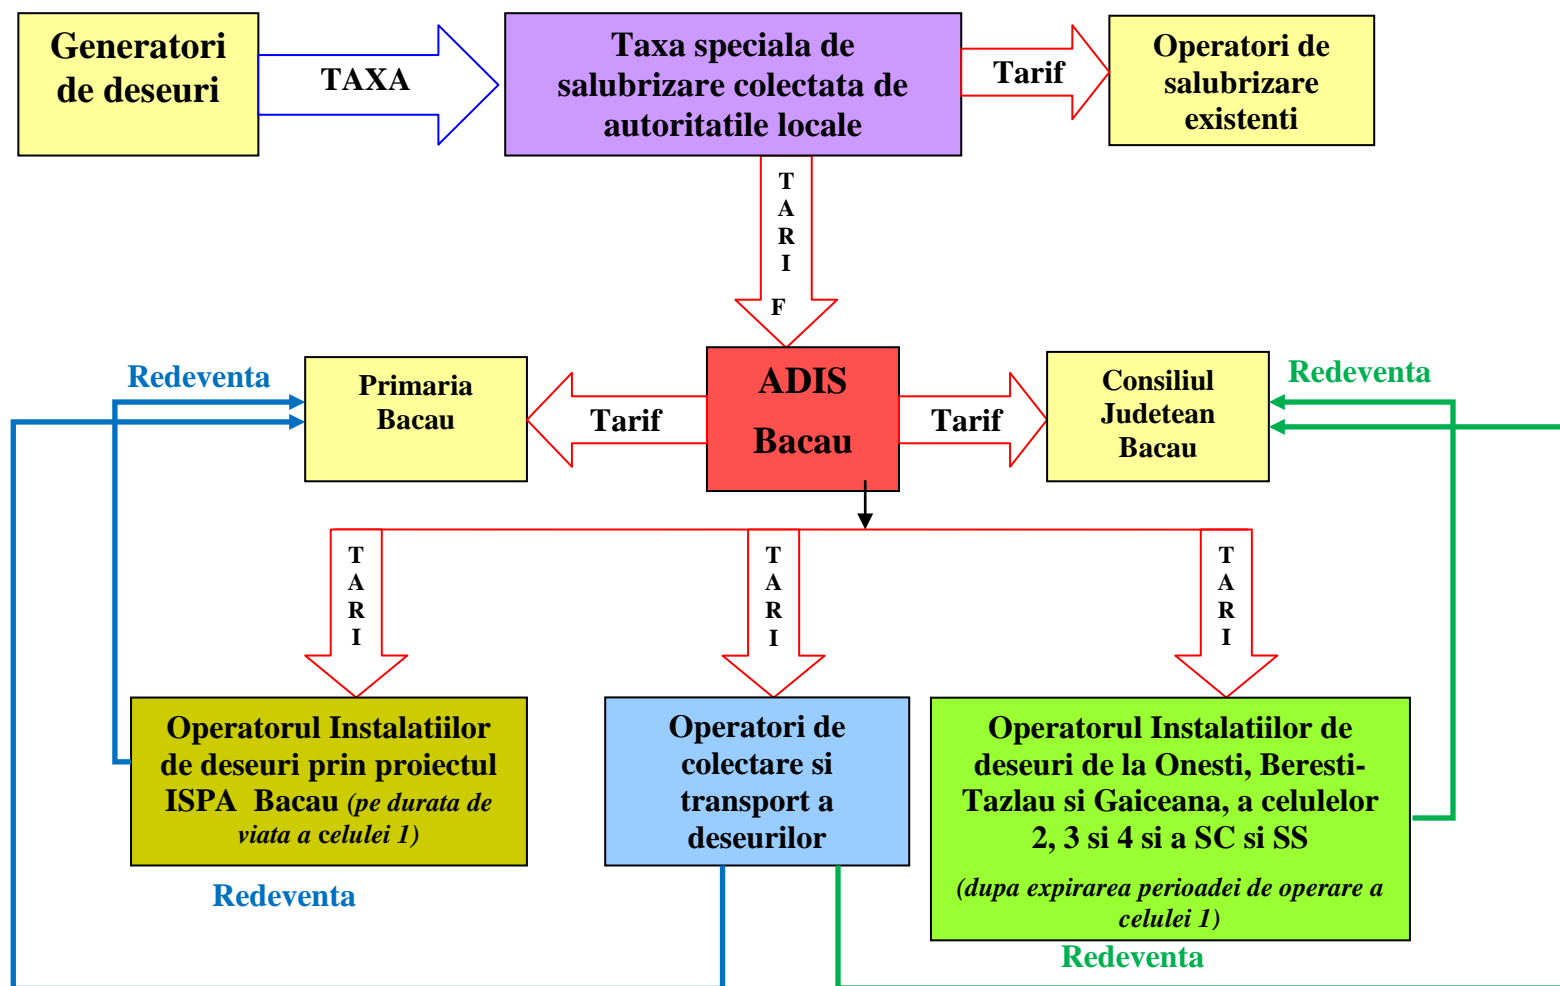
Generatori de deseuri

TAXA

Taxa speciala de salubrizare colectata de autoritatile locale

Tarif

Operatori de salubrizare existenti

TARIF

Redeventa

Primaria Bacau

Tarif

ADIS Bacau

Tarif

Consiliul Judetean Bacau

Redeventa

TARI

TARI

TARI

Operatorul Instalatiilor de deseuri prin proiectul ISPA Bacau (pe durata de viata a celulei 1)

Operatori de colectare si transport a deseurilor

Operatorul Instalatiilor de deseuri de la Onesti, Beresti-Tazlau si Gaiceana, a celulelor 2, 3 si 4 si a SC si SS

(dupa expirarea perioadei de operare a celulei 1)

Redeventa

Redeventa